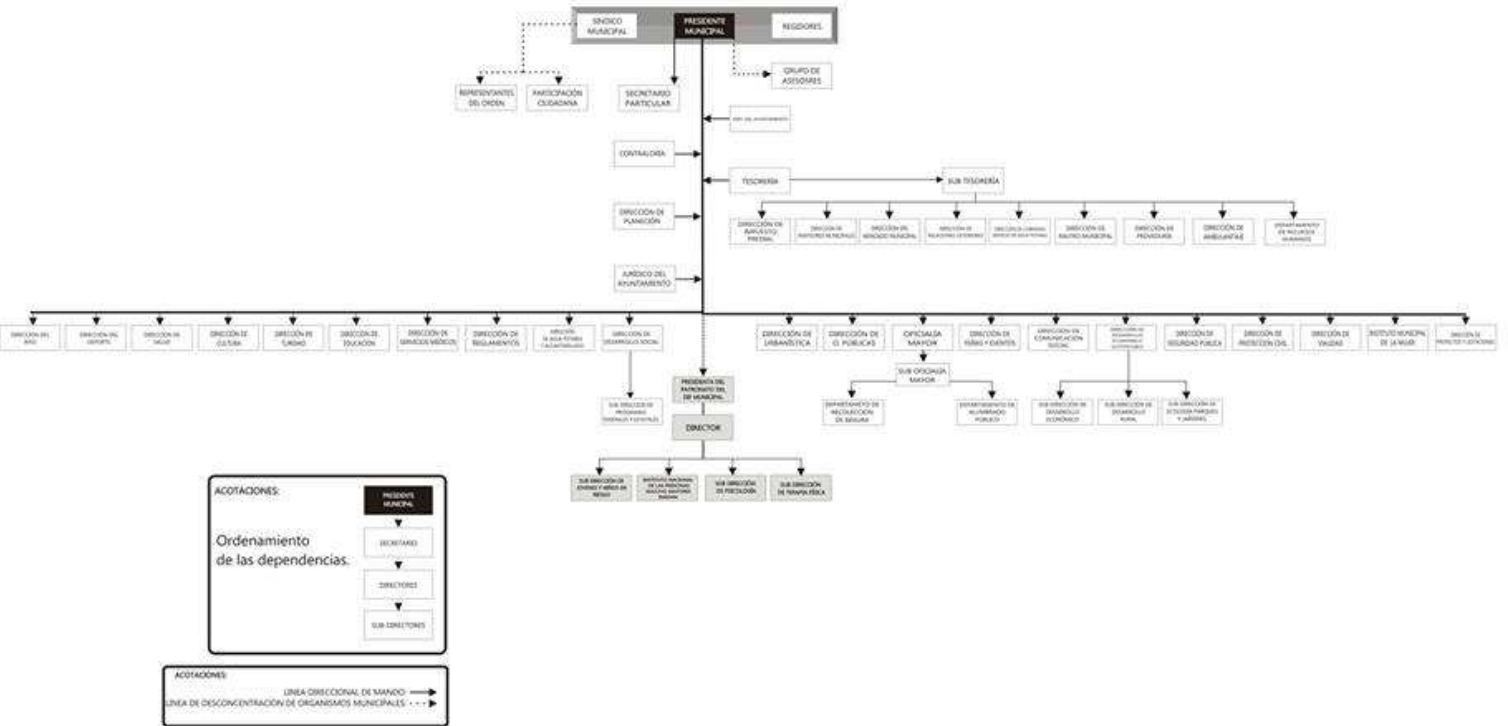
SINDICO MUNICIPAL

PRESIDENTE MUNICIPAL

REGIDORES

REPRESENTANTES DEL ORDEN

PARTICIPACIÓN CIUDADANA

SECRETARIO PARTICULAR

GRUPO DE ASESORES

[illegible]

CONTRALORÍA

TESORERÍA

SUB TESORERÍA

DIRECCIÓN DE PLANEACIÓN

DIRECCIÓN DE IMPUESTO PREDIAL

DIRECCIÓN DE PANTEONES MUNICIPALES

DIRECCIÓN DEL MERCADO MUNICIPAL

DIRECCIÓN DE RELACIONES EXTERIORES

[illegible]

DIRECCIÓN DE RASTRO MUNICIPAL

DIRECCIÓN DE PROVEEDURÍA

DIRECCIÓN DE AMBULANTAJE

DEPARTAMENTO DE RECURSOS HUMANOS

JURÍDICO DEL AYUNTAMIENTO

DIRECCIÓN DEL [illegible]

DIRECCIÓN DEL DEPORTE

DIRECCIÓN DE SALUD

DIRECCIÓN DE CULTURA

DIRECCIÓN DE TURISMO

DIRECCIÓN DE EDUCACIÓN

DIRECCIÓN DE SERVICIOS MÉDICOS

DIRECCIÓN DE REGLAMENTOS

DIRECCIÓN DE AGUA POTABLE Y ALCANTARILLADO

DIRECCIÓN DE DESARROLLO SOCIAL

SUB DIRECCIÓN DE PROGRAMAS FEDERALES Y ESTATALES

PRESIDENTA DEL PATRONATO DEL DIF MUNICIPAL

DIRECTOR

SUB DIRECCIÓN DE JÓVENES Y NIÑOS EN RIESGO

INSTITUTO NACIONAL DE LAS PERSONAS ADULTAS MAYORES INAPAM

SUB DIRECCIÓN DE PSICOLOGÍA

SUB DIRECCIÓN DE TERAPIA FÍSICA

DIRECCIÓN DE URBANÍSTICA

DIRECCIÓN DE O. PÚBLICAS

OFICIALÍA MAYOR

SUB OFICIALÍA MAYOR

DEPARTAMENTO DE RECOLECCIÓN DE BASURA

DEPARTAMENTO DE ALUMBRADO PÚBLICO

DIRECCIÓN DE FERIAS Y EVENTOS

DIRECCIÓN DE COMUNICACIÓN SOCIAL

DIRECCIÓN DE DESARROLLO ECONÓMICO SUSTENTABLE

SUB DIRECCIÓN DE DESARROLLO ECONÓMICO

SUB DIRECCIÓN DE DESARROLLO RURAL

SUB DIRECCIÓN DE ECOLOGÍA PARQUES Y JARDINES

DIRECCIÓN DE SEGURIDAD PÚBLICA

DIRECCIÓN DE PROTECCIÓN CIVIL

DIRECCIÓN DE VIALIDAD

INSTITUTO MUNICIPAL DE LA MUJER

DIRECCIÓN DE PROYECTOS Y LICITACIONES

ACOTACIONES:

Ordenamiento de las dependencias.

PRESIDENTE MUNICIPAL

SECRETARIO

DIRECTORES

SUB-DIRECTORES

ACOTACIONES:

LINEA DIRECCIONAL DE MANDO

LINEA DE DESCONCENTRACIÓN DE ORGANISMOS MUNICIPALES